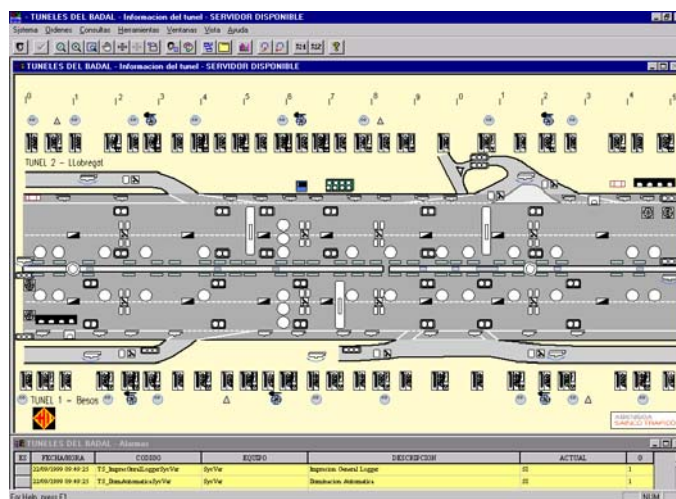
- TUNELES DEL BADAL - Informacion del tunel - SERVIDOR DISPONIBLE

Sistema Ordenes Consultas Herramientas Ventanas Vista Ayuda

TUNELES DEL BADAL - Informacion del tunel - SERVIDOR DISPONIBLE

TUNEL 2 - LLobregat

TUNEL 1 - Besos

TUNELES DEL BADAL - Alarmas

| EX | FECHA/HORA | CODIGO | EQUIPO | DESCRIPCION | ACTUAL | O |
|---|---|---|---|---|---|---|
| | 22/09/2000 09:40:25 | T2_InspeccGeneralLoggerSysVar | SysVar | Inspeccion General Logger | SI | 1 |
| | 22/09/2000 09:40:25 | T2_IluminAutomaticaSysVar | SysVar | Iluminacion Automatica | SI | 1 |

For Help, press F1

NUM